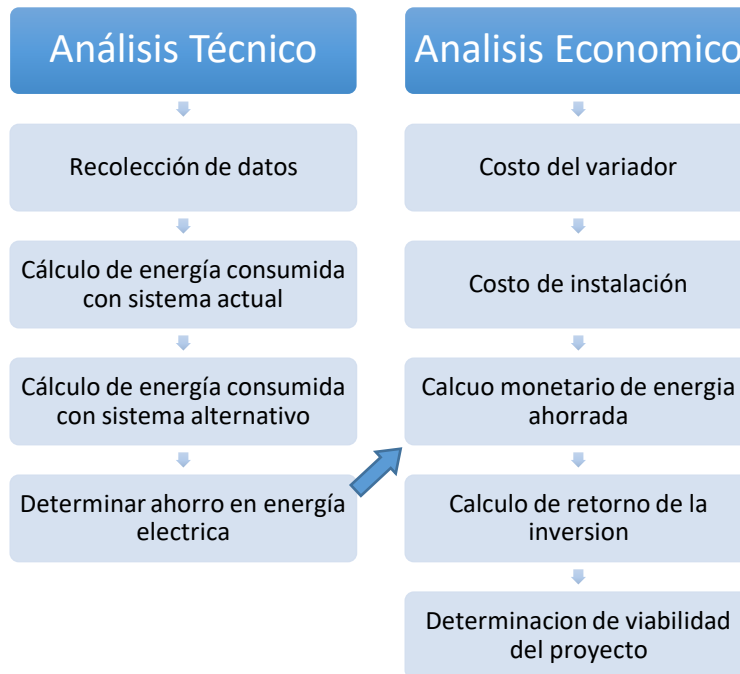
Análisis Técnico

Recolección de datos

Cálculo de energía consumida con sistema actual

Cálculo de energía consumida con sistema alternativo

Determinar ahorro en energía electrica

Analisis Economico

Costo del variador

Costo de instalación

Calcuo monetario de energia ahorrada

Calculo de retorno de la inversion

Determinacion de viabilidad del proyecto